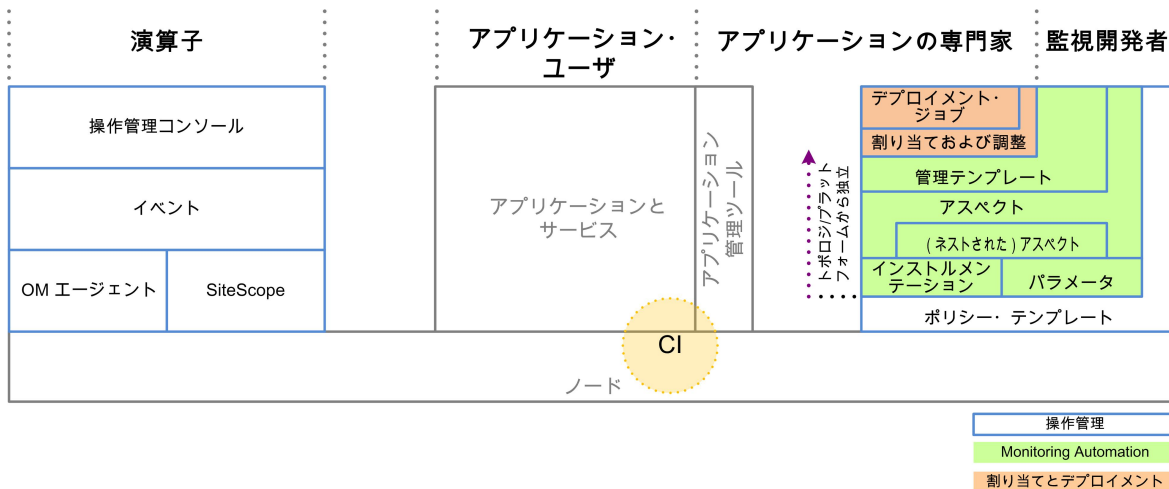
演算子

アプリケーション・ユーザ

アプリケーションの専門家

監視開発者

操作管理コンソール

イベント

OM エージェント

SiteScope

アプリケーションとサービス

アプリケーション管理ツール

トポロジ/プラットフォームから独立

デプロイメント・ジョブ

割り当ておよび調整

管理テンプレート

アスペクト

（ネストされた）アスペクト

インストルメンテーション

パラメータ

ポリシー・テンプレート

CI

ノード

操作管理

Monitoring Automation

割り当てとデプロイメント